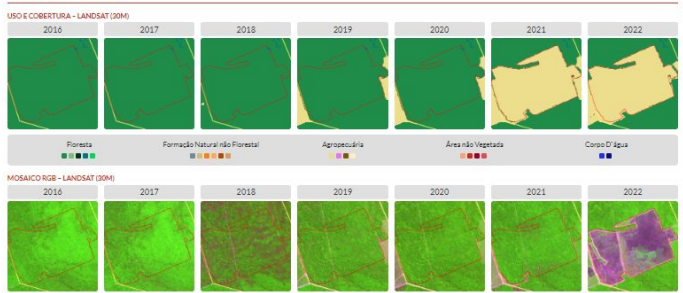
USO E COBERTURA – LANDSAT (30M)

2016 2017 2018 2019 2020 2021 2022

Floresta

Formação Natural não Florestal

Agropecuária

Área não Vegetada

Corpo D'água

MOSAICO RGB – LANDSAT (30M)

2016 2017 2018 2019 2020 2021 2022